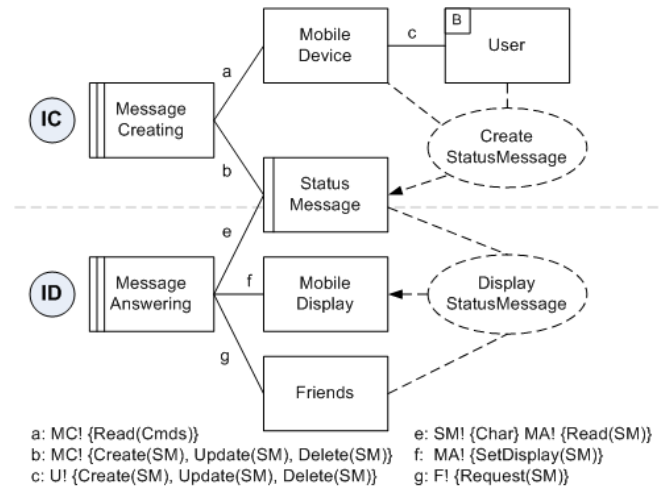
Mobile Device

B

User

a

c

IC

Message Creating

Create StatusMessage

b

Status Message

e

ID

Message Answering

f

Mobile Display

Display StatusMessage

g

Friends

a: MC! {Read(Cmds)}
b: MC! {Create(SM), Update(SM), Delete(SM)}
c: U! {Create(SM), Update(SM), Delete(SM)}

e: SM! {Char} MA! {Read(SM)}
f: MA! {SetDisplay(SM)}
g: F! {Request(SM)}